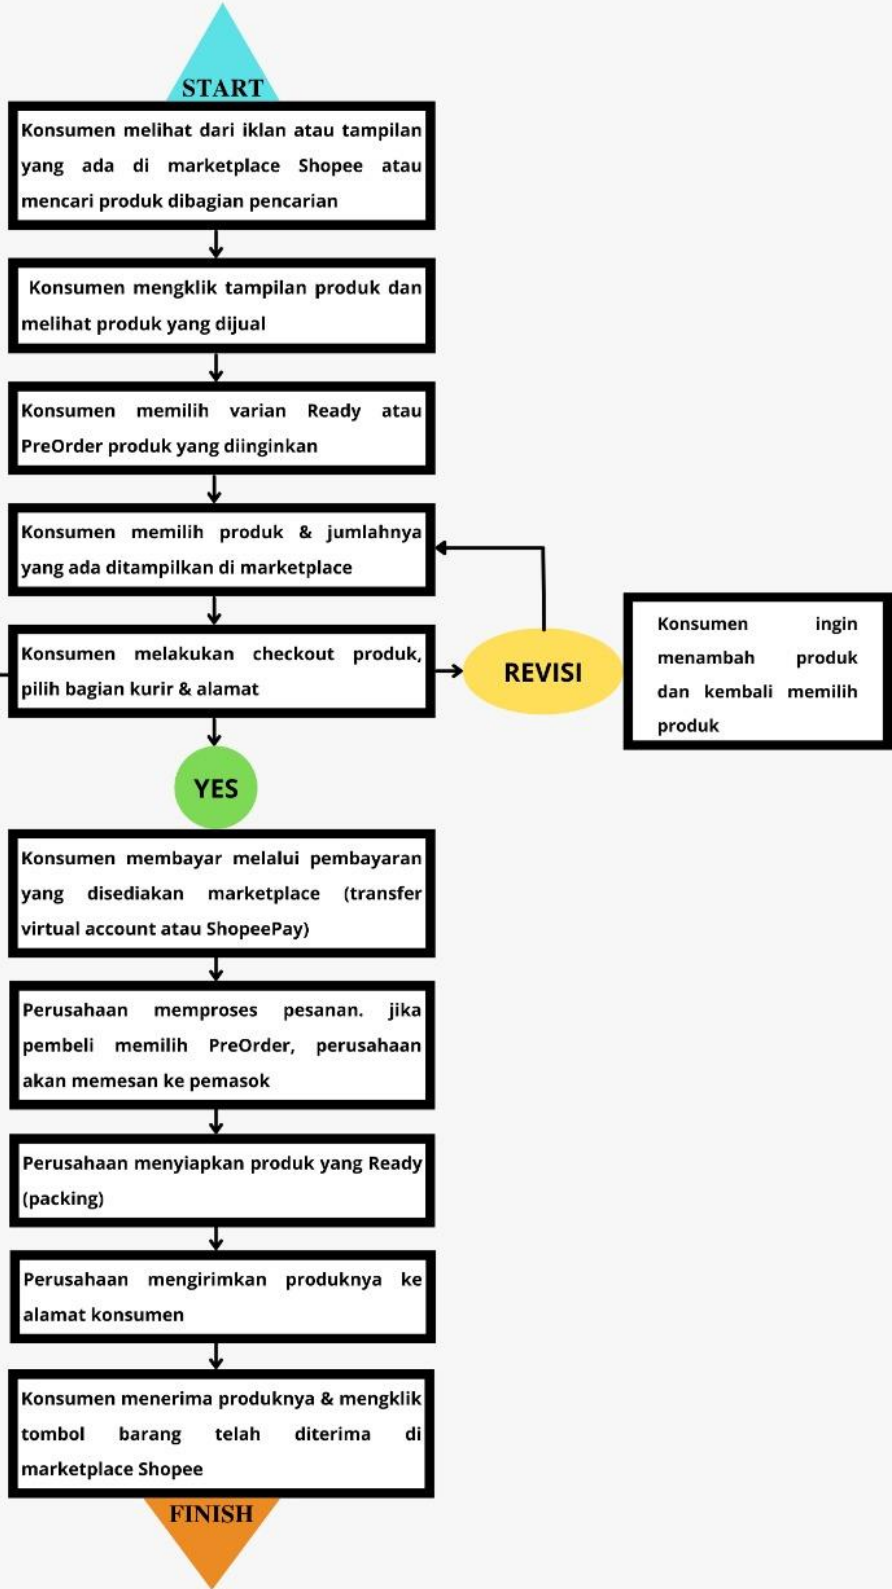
START

Konsumen melihat dari iklan atau tampilan yang ada di marketplace Shopee atau mencari produk dibagian pencarian

Konsumen mengklik tampilan produk dan melihat produk yang dijual

Konsumen memilih varian Ready atau PreOrder produk yang diinginkan

Konsumen memilih produk & jumlahnya yang ada ditampilkan di marketplace

Konsumen melakukan checkout produk, pilih bagian kurir & alamat

REVISI

Konsumen ingin menambah produk dan kembali memilih produk

YES

Konsumen membayar melalui pembayaran yang disediakan marketplace (transfer virtual account atau ShopeePay)

Perusahaan memproses pesanan. jika pembeli memilih PreOrder, perusahaan akan memesan ke pemasok

Perusahaan menyiapkan produk yang Ready (packing)

Perusahaan mengirimkan produknya ke alamat konsumen

Konsumen menerima produknya & mengklik tombol barang telah diterima di marketplace Shopee

FINISH